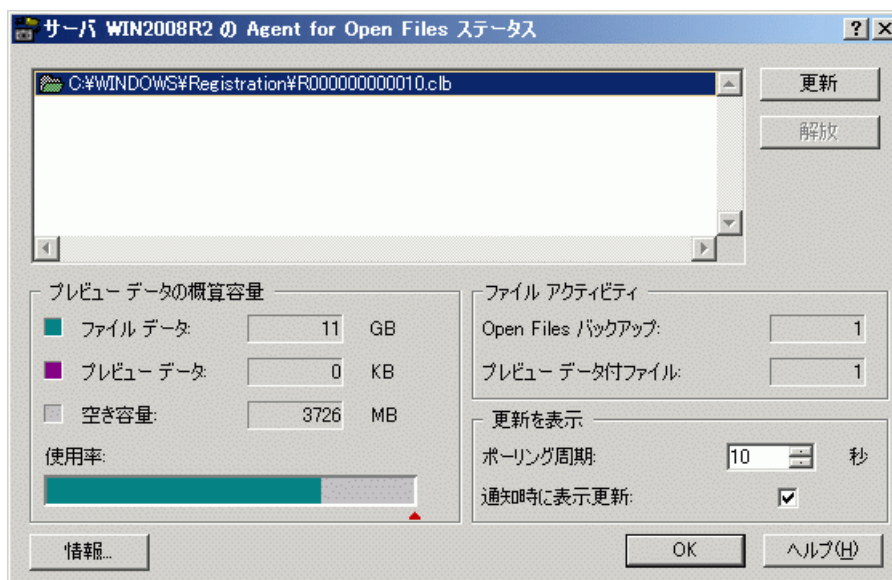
サーバ WIN2008R2 の Agent for Open Files ステータス

?

C:¥WINDOWS¥Registration¥R000000000010.clb

更新

解放

プレビュー データの概算容量

ファイル データ: 11 GB

プレビュー データ: 0 KB

空き容量: 3726 MB

使用率:

ファイル アクティビティ

Open Files バックアップ: 1

プレビュー データ付ファイル: 1

更新を表示

ポーリング周期: 10 秒

通知時に表示更新: ☑

情報...

OK

ヘルプ(H)